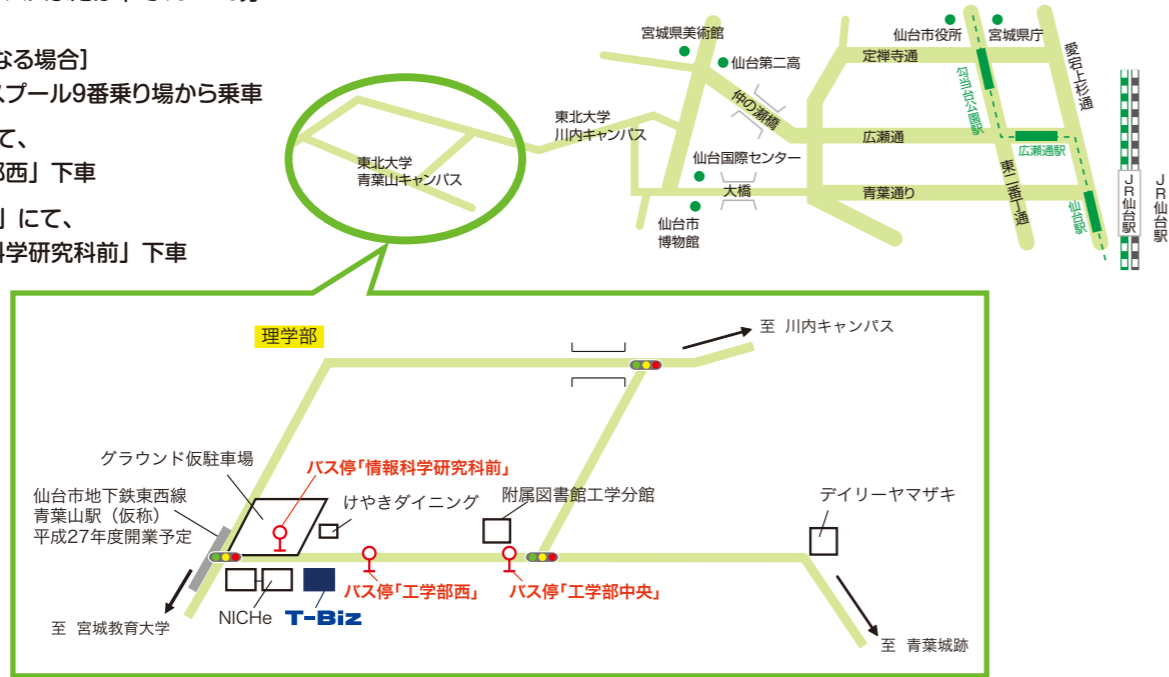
なる場合]
スプール9番乗り場から乗車
て、
西」下車
」にて、
学研究科前」下車

宮城県美術館
仙台第二高
仙台市役所
宮城県庁
定禅寺通
勾当台公園駅
愛宕上杉通
仲の瀬橋
東北大学
川内キャンパス
広瀬通
広瀬通駅
仙台国際センター
東二番丁通
大橋
青葉通り
仙台駅
仙台市
博物館
JR仙台駅
JR仙台駅
東北大学
青葉山キャンパス

理学部
至 川内キャンパス
グラウンド仮駐車場
バス停「情報科学研究科前」
けやきダイニング
附属図書館工学分館
デイリーヤマザキ
仙台市地下鉄東西線
青葉山駅(仮称)
平成27年度開業予定
バス停「工学部西」
バス停「工学部中央」
NICHe
T-Biz
至 宮城教育大学
至 青葉城跡